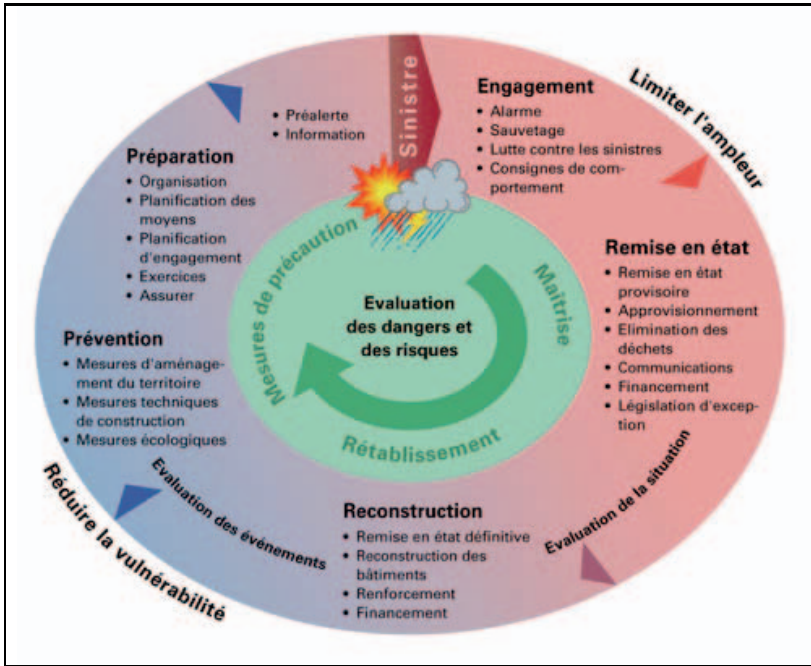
Sinistre

• Préalerte
• Information

Engagement
• Alarme
• Sauvetage
• Lutte contre les sinistres
• Consignes de comportement

Limiter l'ampleur

Préparation
• Organisation
• Planification des moyens
• Planification d'engagement
• Exercices
• Assurer

Remise en état
• Remise en état provisoire
• Approvisionnement
• Elimination des déchets
• Communications
• Financement
• Législation d'exception

Mesures de précaution

Maîtrise

Evaluation des dangers et des risques

Rétablissement

Prévention
• Mesures d'aménagement du territoire
• Mesures techniques de construction
• Mesures écologiques

Evaluation des événements

Evaluation de la situation

Réduire la vulnérabilité

Reconstruction
• Remise en état définitive
• Reconstruction des bâtiments
• Renforcement
• Financement